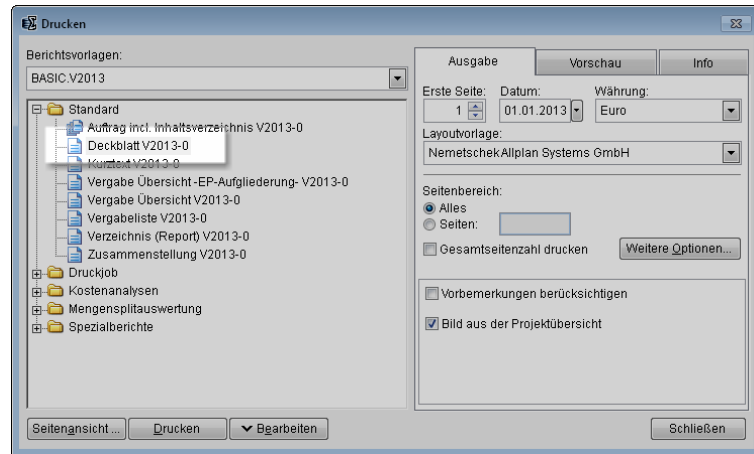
Drucken

Berichtsvorlagen:

BASIC.V2013

Standard
Auftrag incl. Inhaltsverzeichnis V2013-0
Deckblatt V2013-0
Kurztext V2013-0
Vergabe Übersicht -EP-Aufgliederung- V2013-0
Vergabe Übersicht V2013-0
Vergabeliste V2013-0
Verzeichnis (Report) V2013-0
Zusammenstellung V2013-0
Druckjob
Kostenanalysen
Mengensplitauswertung
Spezialberichte

Ausgabe
Vorschau
Info

Erste Seite:
1
Datum:
01.01.2013
Währung:
Euro

Layoutvorlage:
Nemetschek Allplan Systems GmbH

Seitenbereich:
Alles
Seiten:

Gesamtseitenzahl drucken
Weitere Optionen...

Vorbemerkungen berücksichtigen
Bild aus der Projektübersicht

Seitenansicht ...
Drucken
Bearbeiten
Schließen